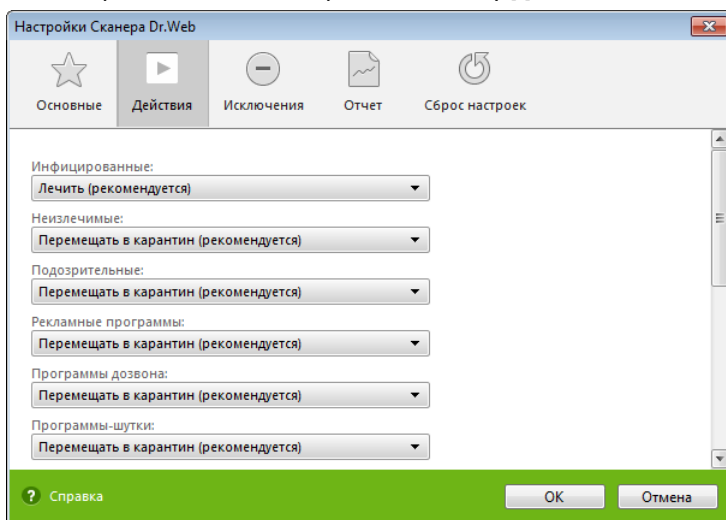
Настройки Сканера Dr.Web

Основные
Действия
Исключения
Отчет
Сброс настроек

Инфицированные:
Лечить (рекомендуется)

Неизлечимые:
Перемещать в карантин (рекомендуется)

Подозрительные:
Перемещать в карантин (рекомендуется)

Рекламные программы:
Перемещать в карантин (рекомендуется)

Программы дозвона:
Перемещать в карантин (рекомендуется)

Программы-шутки:
Перемещать в карантин (рекомендуется)

? Справка
OK
Отмена